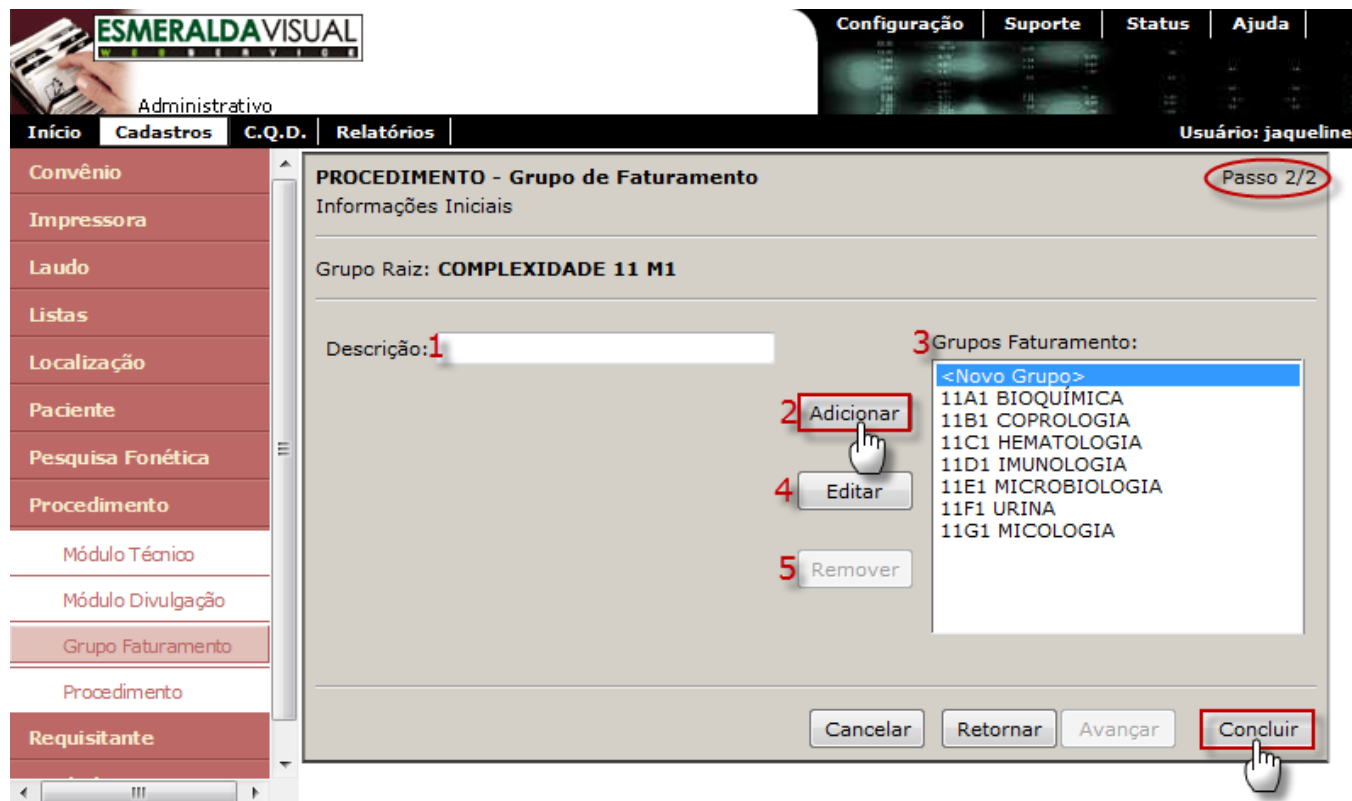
ESMERALDAVISUAL
WEB SERVICE
Administrativo

Configuração | Suporte | Status | Ajuda

Início | Cadastros | C.Q.D. | Relatórios

Usuário: jaqueline

Convênio
Impressora
Laudo
Listas
Localização
Paciente
Pesquisa Fonética
Procedimento
Módulo Técnico
Módulo Divulgação
Grupo Faturamento
Procedimento
Requisitante

PROCEDIMENTO - Grupo de Faturamento
Informações Iniciais

Passo 2/2

Grupo Raiz: COMPLEXIDADE 11 M1

Descrição: 1

3 Grupos Faturamento:
<Novo Grupo>
11A1 BIOQUÍMICA
11B1 COPROLOGIA
11C1 HEMATOLOGIA
11D1 IMUNOLOGIA
11E1 MICROBIOLOGIA
11F1 URINA
11G1 MICOLOGIA

2 Adicionar
4 Editar
5 Remover

Cancelar | Retornar | Avançar | Concluir